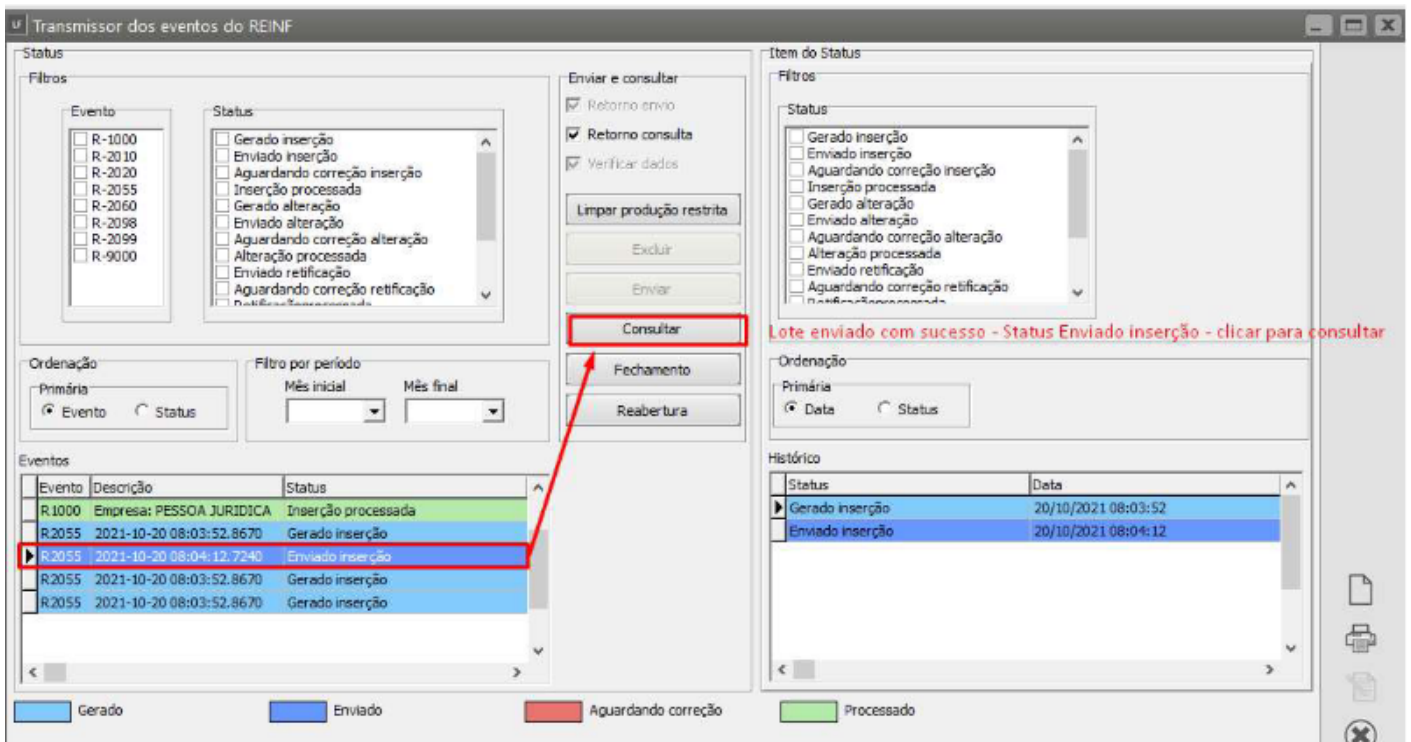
Transmissor dos eventos do REINF

Status

Filtros

Evento
R-1000
R-2010
R-2020
R-2055
R-2060
R-2098
R-2099
R-9000

Status
Gerado inserção
Enviado inserção
Aguardando correção inserção
Inserção processada
Gerado alteração
Enviado alteração
Aguardando correção alteração
Alteração processada
Enviado retificação
Aguardando correção retificação
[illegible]

Enviar e consultar
Retorno envio
Retorno consulta
Verificar dados

Limpar produção restrita
Excluir
Enviar
Consultar
Fechamento
Reabertura

Ordenação
Primária
Evento
Status

Filtro por período
Mês inicial
Mês final

Eventos

| Evento | Descrição | Status |
|---|---|---|
| R1000 | Empresa: PESSOA JURIDICA | Inserção processada |
| R2055 | 2021-10-20 08:03:52.8670 | Gerado inserção |
| R2055 | 2021-10-20 08:04:12.7240 | Enviado inserção |
| R2055 | 2021-10-20 08:03:52.8670 | Gerado inserção |
| R2055 | 2021-10-20 08:03:52.8670 | Gerado inserção |

Item do Status

Filtros

Status
Gerado inserção
Enviado inserção
Aguardando correção inserção
Inserção processada
Gerado alteração
Enviado alteração
Aguardando correção alteração
Alteração processada
Enviado retificação
Aguardando correção retificação
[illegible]

Lote enviado com sucesso - Status Enviado inserção - clicar para consultar

Ordenação
Primária
Data
Status

Histórico

| Status | Data |
|---|---|
| Gerado inserção | 20/10/2021 08:03:52 |
| Enviado inserção | 20/10/2021 08:04:12 |

Gerado
Enviado
Aguardando correção
Processado